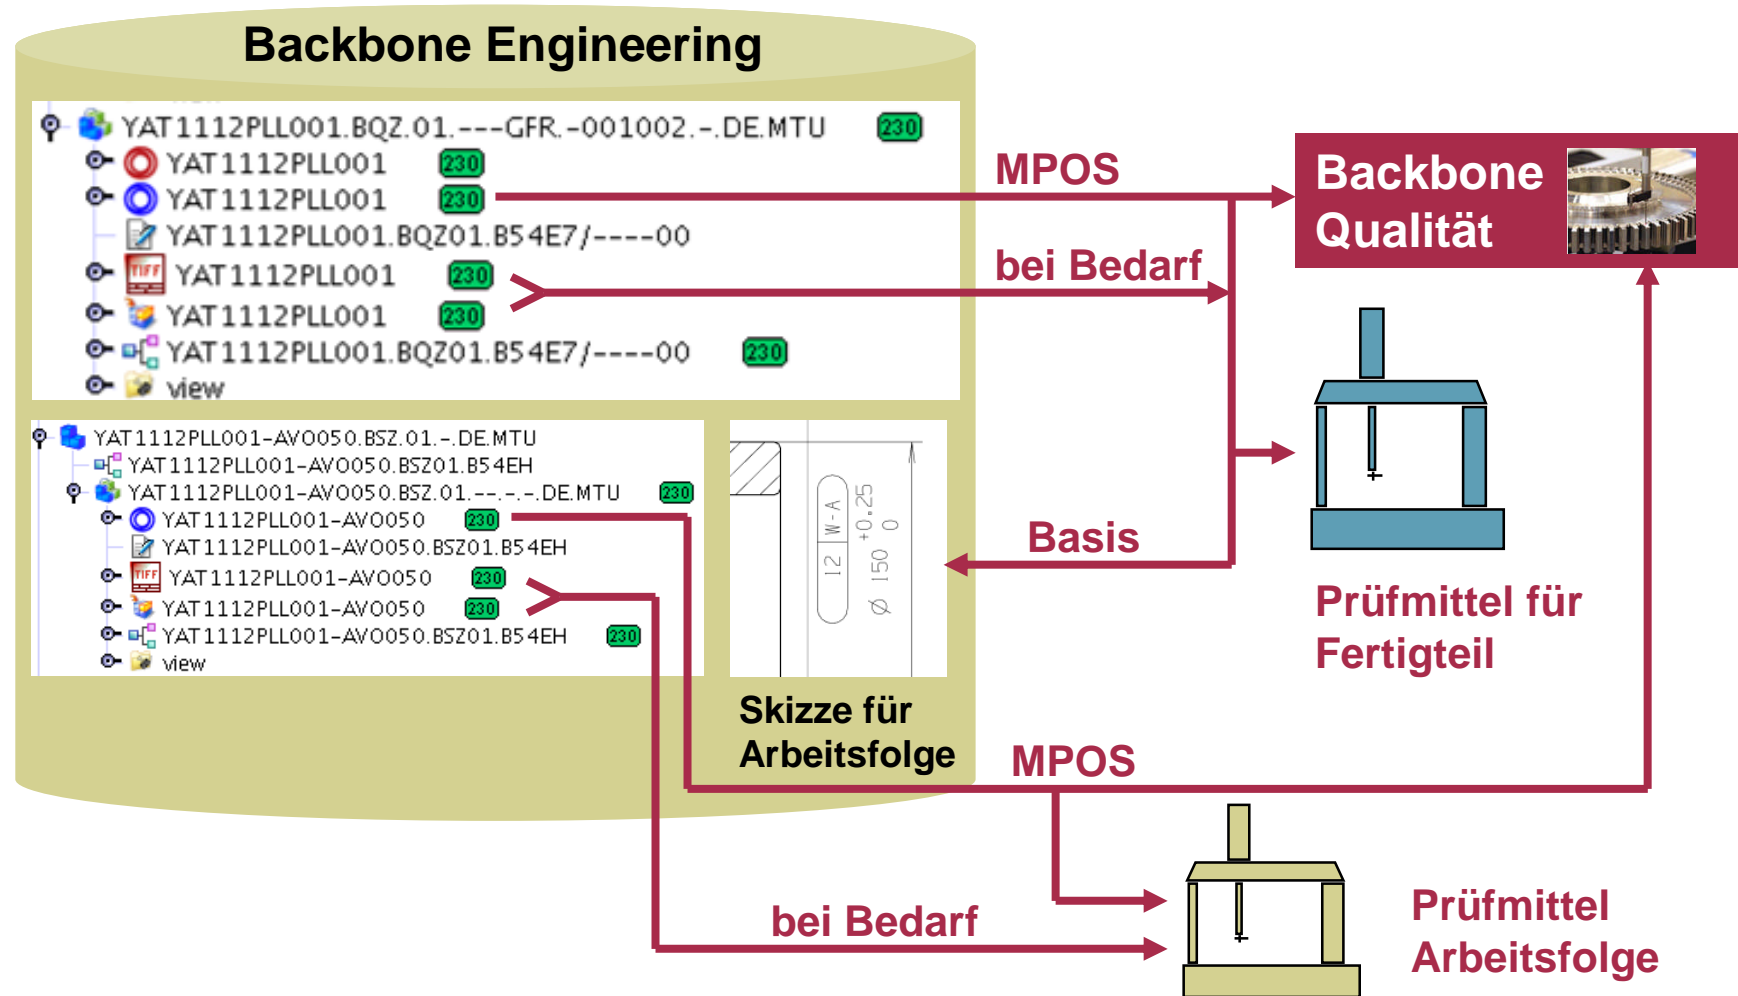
Backbone Engineering

YAT1112PLL001.BQZ.01.---GFR.-001002.-.DE.MTU 230
YAT1112PLL001 230
YAT1112PLL001 230
YAT1112PLL001.BQZ01.B54E7/----00
YAT1112PLL001 230
YAT1112PLL001 230
YAT1112PLL001.BQZ01.B54E7/----00 230
view

YAT1112PLL001-AVO050.BSZ.01.-.DE.MTU
YAT1112PLL001-AVO050.BSZ01.B54EH
YAT1112PLL001-AVO050.BSZ.01.--.-.-.DE.MTU 230
YAT1112PLL001-AVO050 230
YAT1112PLL001-AVO050.BSZ01.B54EH
YAT1112PLL001-AVO050 230
YAT1112PLL001-AVO050 230
YAT1112PLL001-AVO050.BSZ01.B54EH 230
view

W-A
12
$\varnothing$ 150 $^{+0,25}_{0}$

Skizze für Arbeitsfolge

MPOS

Backbone Qualität

bei Bedarf

Basis

Prüfmittel für Fertigteil

MPOS

bei Bedarf

Prüfmittel Arbeitsfolge